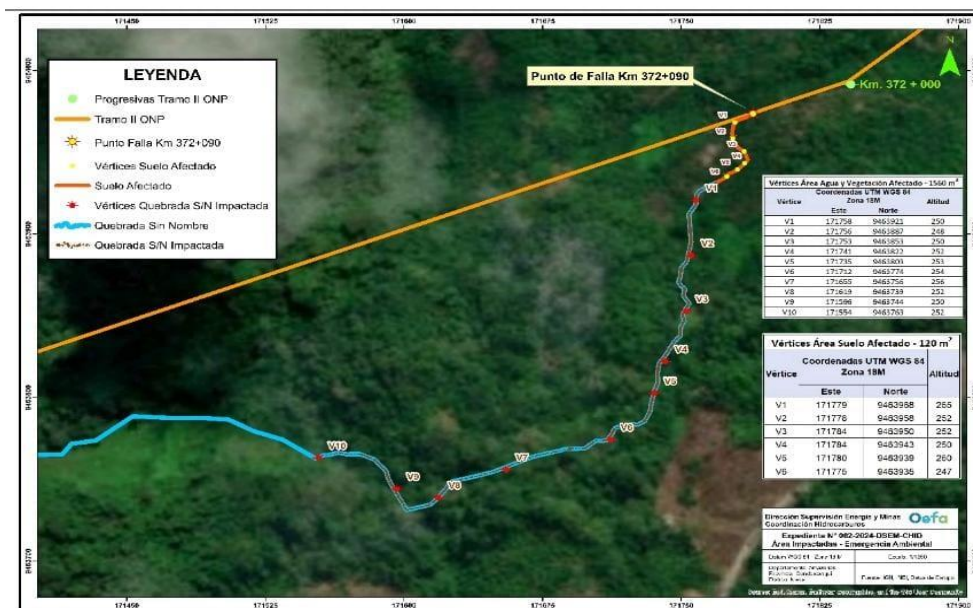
171450 171525 171600 171675 171750 171825 171900

N

LEYENDA

Progresivas Tramo II ONP
Tramo II ONP
Punto Falla Km 372+090
Vértices Suelo Afectado
Suelo Afectado
Vértices Quebrada S/N Impactada
Quebrada Sin Nombre
Quebrada S/N Impactada

Punto de Falla Km 372+090

Km. 372 + 000

V1 V2 V3 V4 V5 V6

V1 V2 V3 V4 V5 V6 V7 V8 V9 V10

Vértices Área Agua y Vegetación Afectado - 1560 m²

| Vértice | Coordenadas UTM WGS 84 Zona 18M Este | Norte | Altitud |
|---|---|---|---|
| V1 | 171758 | 9463921 | 250 |
| V2 | 171756 | 9463887 | 248 |
| V3 | 171753 | 9463853 | 250 |
| V4 | 171741 | 9463822 | 252 |
| V5 | 171735 | 9463803 | 253 |
| V6 | 171712 | 9463774 | 254 |
| V7 | 171655 | 9463756 | 256 |
| V8 | 171619 | 9463739 | 252 |
| V9 | 171596 | 9463744 | 250 |
| V10 | 171554 | 9463763 | 252 |

Vértices Área Suelo Afectado - 120 m²

| Vértice | Coordenadas UTM WGS 84 Zona 18M Este | Norte | Altitud |
|---|---|---|---|
| V1 | 171779 | 9463988 | 255 |
| V2 | 171776 | 9463958 | 252 |
| V3 | 171784 | 9463950 | 252 |
| V4 | 171784 | 9463943 | 250 |
| V5 | 171780 | 9463939 | 260 |
| V6 | 171775 | 9463935 | 247 |

Dirección Supervisión Energía y Minas
Coordinación Hidrocarburos
Oefa
Expediente N° 062-2024-DSEM-CHID
Áreas Impactadas - Emergencia Ambiental
Datum WGS 84 Zona 18S
Escala 1:1500
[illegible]
Fuente: IGN, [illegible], Datos de Campo

Source: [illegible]